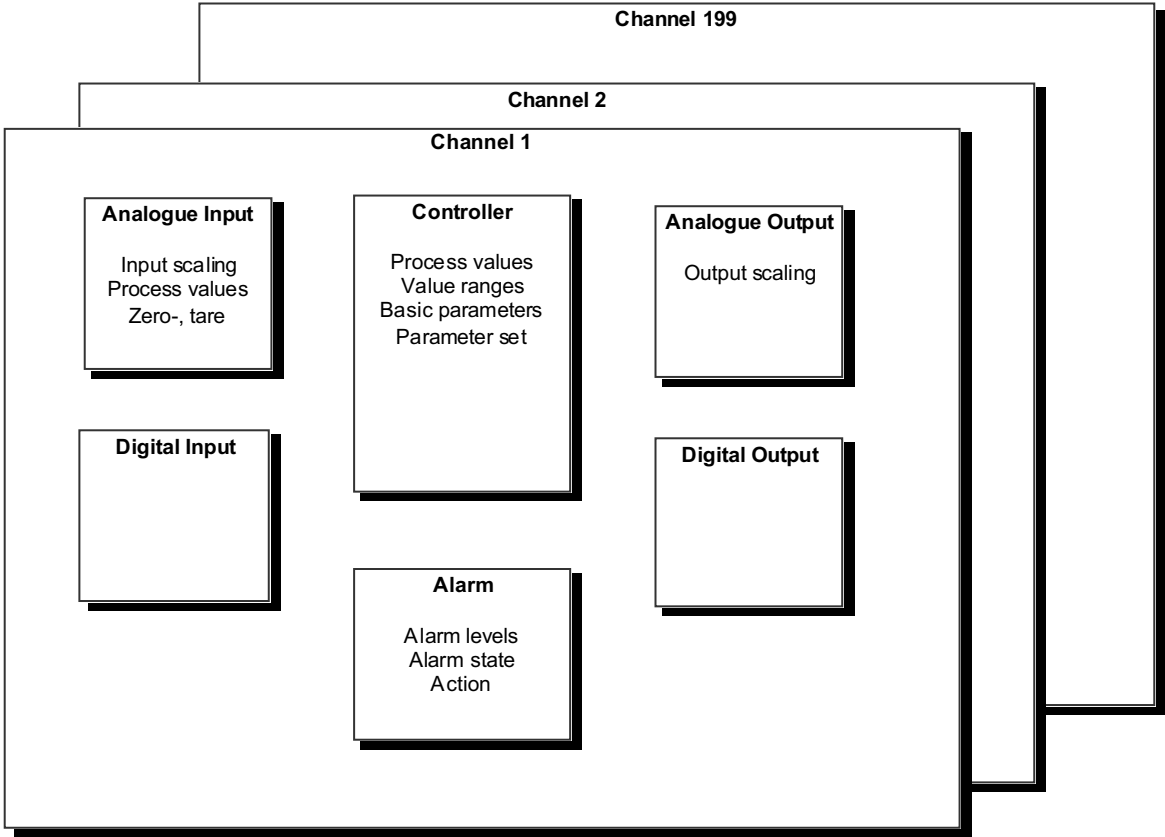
Channel 199

Channel 2

Channel 1

Analogue Input

Input scaling
Process values
Zero-, tare

Controller

Process values
Value ranges
Basic parameters
Parameter set

Analogue Output

Output scaling

Digital Input

Digital Output

Alarm

Alarm levels
Alarm state
Action